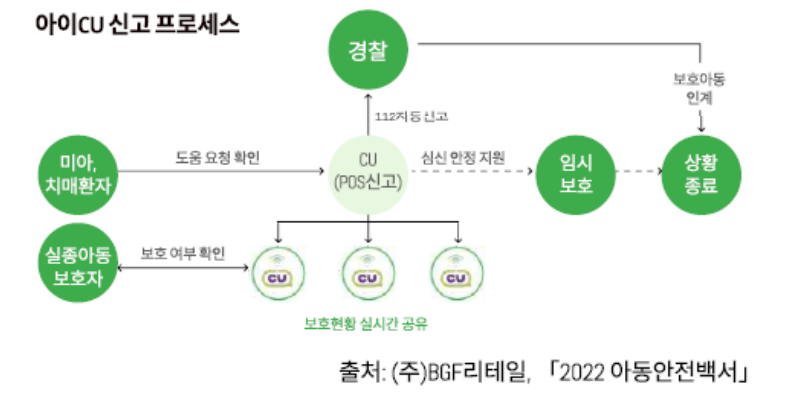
아이CU 신고 프로세스

경찰

보호아동 인계

112치등 신고

미아, 치매환자

도움 요청 확인

CU (POS신고)

심신 안정 지원

임시 보호

상황 종료

실종아동 보호자

보호 여부 확인

CU

CU

CU

보호현황 실시간 공유

출처: (주)BGF리테일, 「2022 아동안전백서」